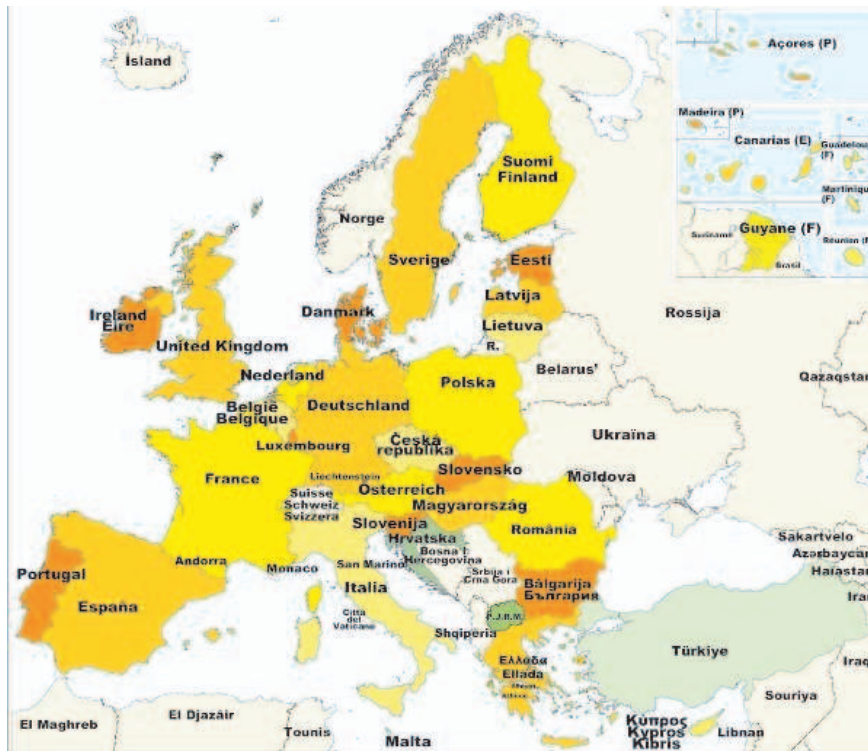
Island

Açores (P)

Madeira (P)

Canarias (E)

Guadeloupe (F)

Martinique (F)

Suriname

Guyane (F)

Réunion (F)

Brasil

Suomi Finland

Norge

Sverige

Eesti

Latvija

Lietuva

R.

Rossija

Ireland Éire

Danmark

United Kingdom

Nederland

Belarus'

Polska

Qazaqstan

België Belgique

Deutschland

Luxembourg

Česká republika

Ukraïna

Liechtenstein

Slovensko

Moldova

France

Suisse Schweiz Svizzera

Österreich

Magyarország

Slovenija

România

Hrvatska

Bosna i Hercegovina

Sakartvelo

Azərbaycan

Haiastan

Andorra

Monaco

San Marino

Srbija i Crna Gora

Portugal

Italia

Bălgarija България

España

F.J.R.M.

Città del Vaticano

Shqipëria

Türkiye

Ελλάδα Ellada

Iraq

Souriya

El Maghreb

El Djazâir

Tounis

Malta

Κύπρος Kypros Kıbrıs

Libnan